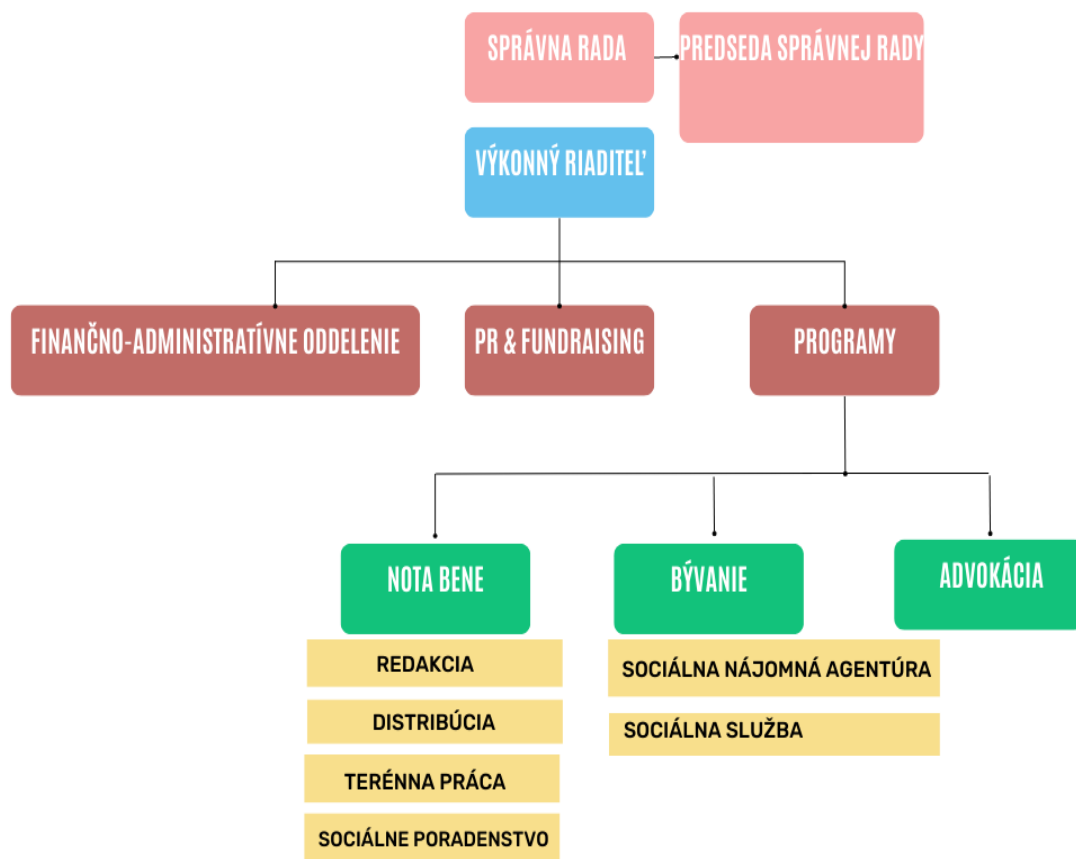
SPRÁVNA RADA

PREDSEDA SPRÁVNEJ RADY

VÝKONNÝ RIADITEĽ

FINANČNO-ADMINISTRATÍVNE ODDELENIE

PR & FUNDRAISING

PROGRAMY

NOTA BENE

BÝVANIE

ADVOKÁCIA

REDAKCIA

DISTRIBÚCIA

TERÉNNA PRÁCA

SOCIÁLNE PORADENSTVO

SOCIÁLNA NÁJOMNÁ AGENTÚRA

SOCIÁLNA SLUŽBA